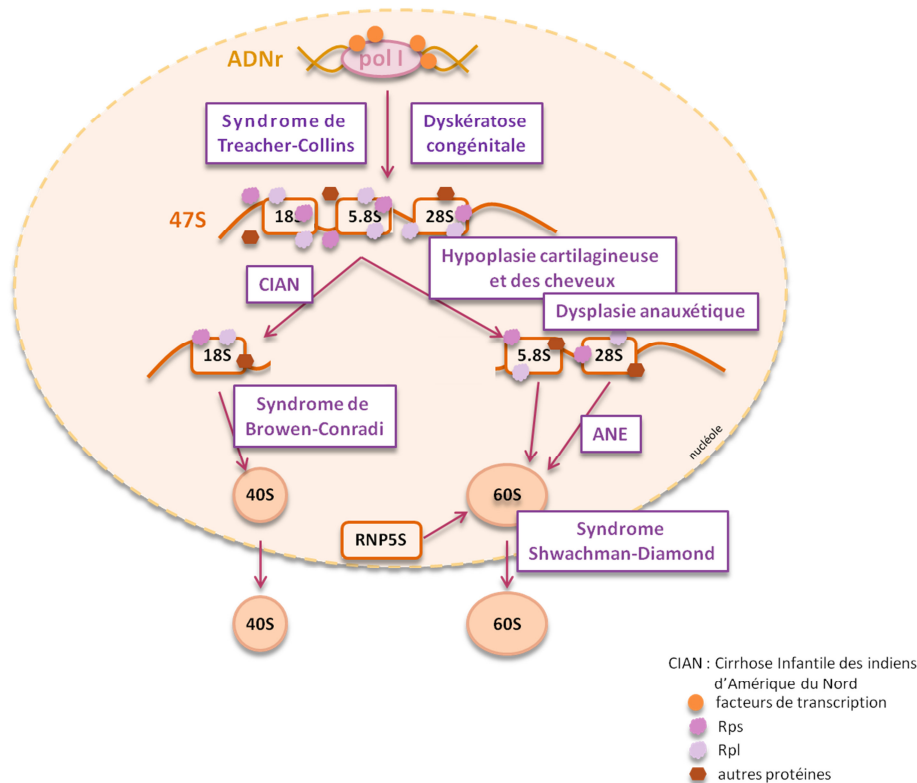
ADNr

pol I

Syndrome de Treacher-Collins

Dyskératose congénitale

47S

18S

5.8S

28S

Hypoplasie cartilagineuse et des cheveux

CIAN

Dysplasie anauxétique

18S

5.8S

28S

Syndrome de Browen-Conradi

ANE

nucléole

40S

60S

RNP5S

Syndrome Shwachman-Diamond

40S

60S

CIAN : Cirrhose Infantile des indiens d'Amérique du Nord

facteurs de transcription

Rps

Rpl

autres protéines